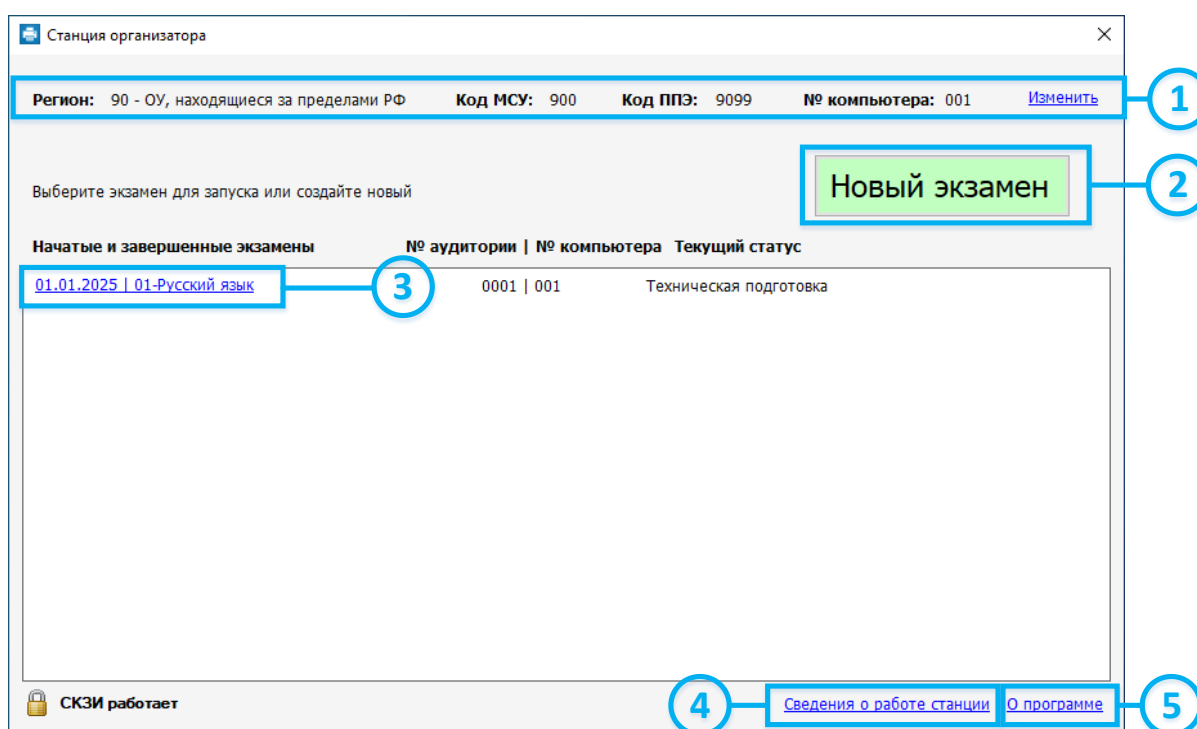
Станция организатора

Регион: 90 - ОУ, находящиеся за пределами РФ Код МСУ: 900 Код ППЭ: 9099 № компьютера: 001 Изменить

1

Новый экзамен

2

Выберите экзамен для запуска или создайте новый

Начатые и завершенные экзамены № аудитории | № компьютера Текущий статус

01.01.2025 | 01-Русский язык 0001 | 001 Техническая подготовка

3

СКЗИ работает

4

Сведения о работе станции

О программе

5